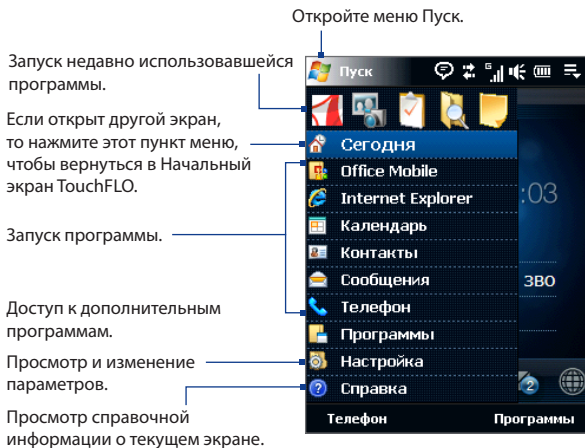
Откройте меню Пуск.

Запуск недавно использовавшейся программы.

Если открыт другой экран, то нажмите этот пункт меню, чтобы вернуться в Начальный экран TouchFLO.

Запуск программы.

Доступ к дополнительным программам.

Просмотр и изменение параметров.

Просмотр справочной информации о текущем экране.

Пуск

Сегодня
Office Mobile
Internet Explorer
Календарь
Контакты
Сообщения
Телефон
Программы
Настройка
Справка

:03
зво
2

Телефон
Программы